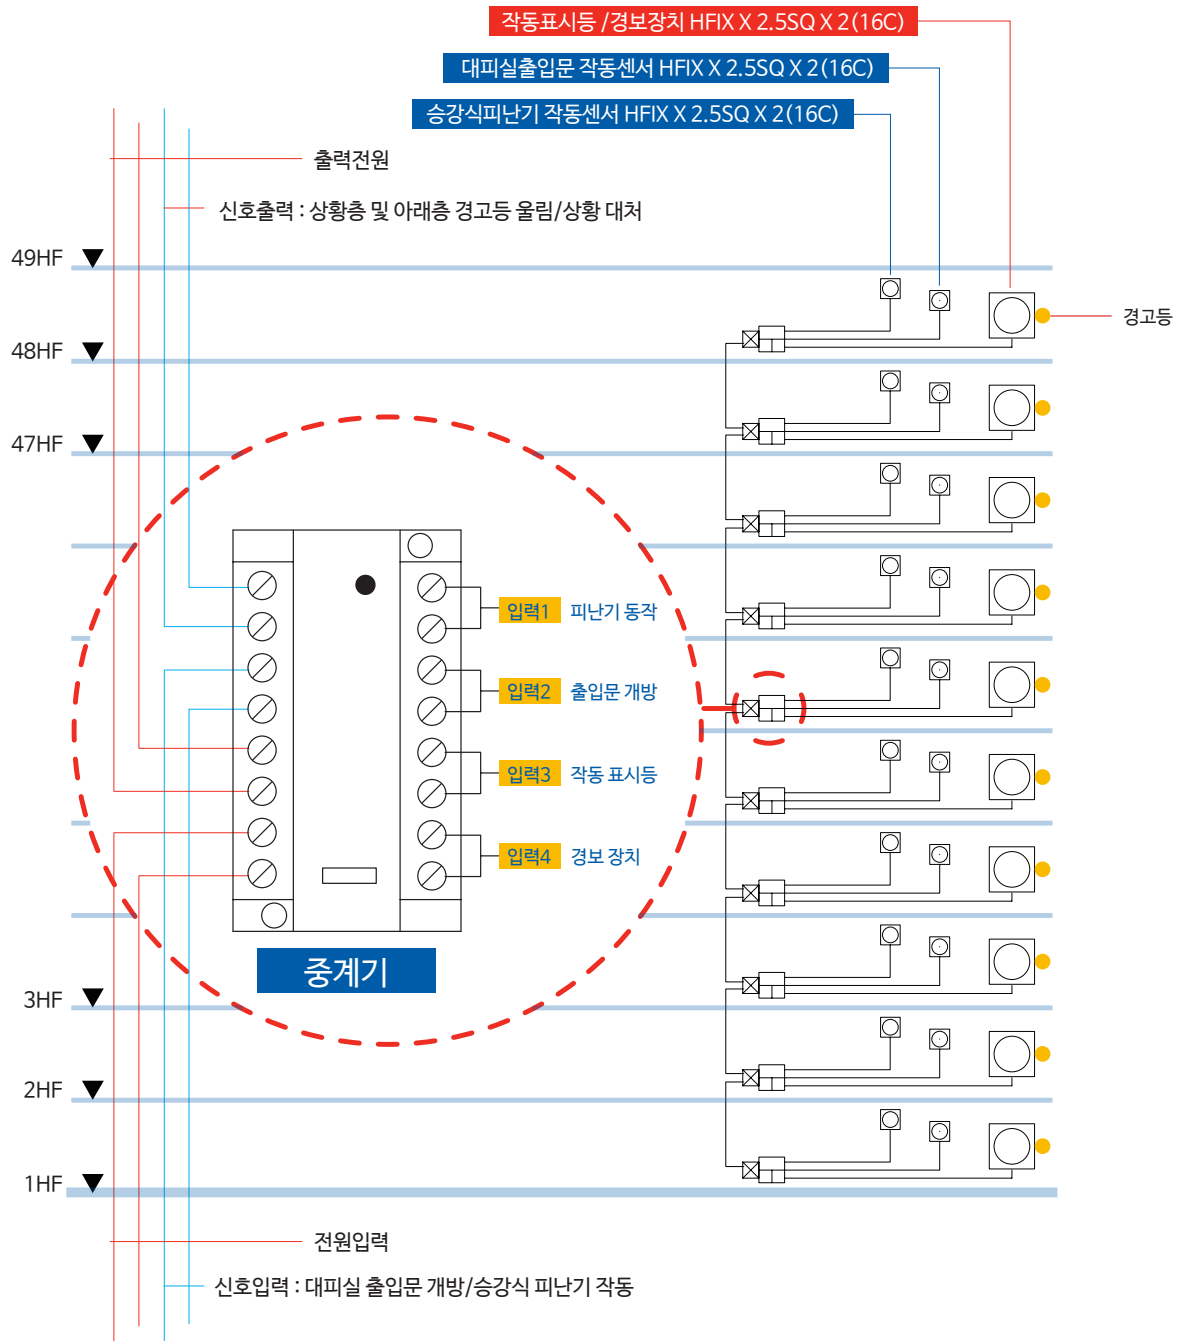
작동표시등 /경보장치 HFIX X 2.5SQ X 2(16C)

대피실출입문 작동센서 HFIX X 2.5SQ X 2(16C)

승강식피난기 작동센서 HFIX X 2.5SQ X 2(16C)

출력전원

신호출력 : 상황층 및 아래층 경고등 울림/상황 대처

49HF

경고등

48HF

47HF

입력1 피난기 동작

입력2 출입문 개방

입력3 작동 표시등

입력4 경보 장치

중계기

3HF

2HF

1HF

전원입력

신호입력 : 대피실 출입문 개방/승강식 피난기 작동